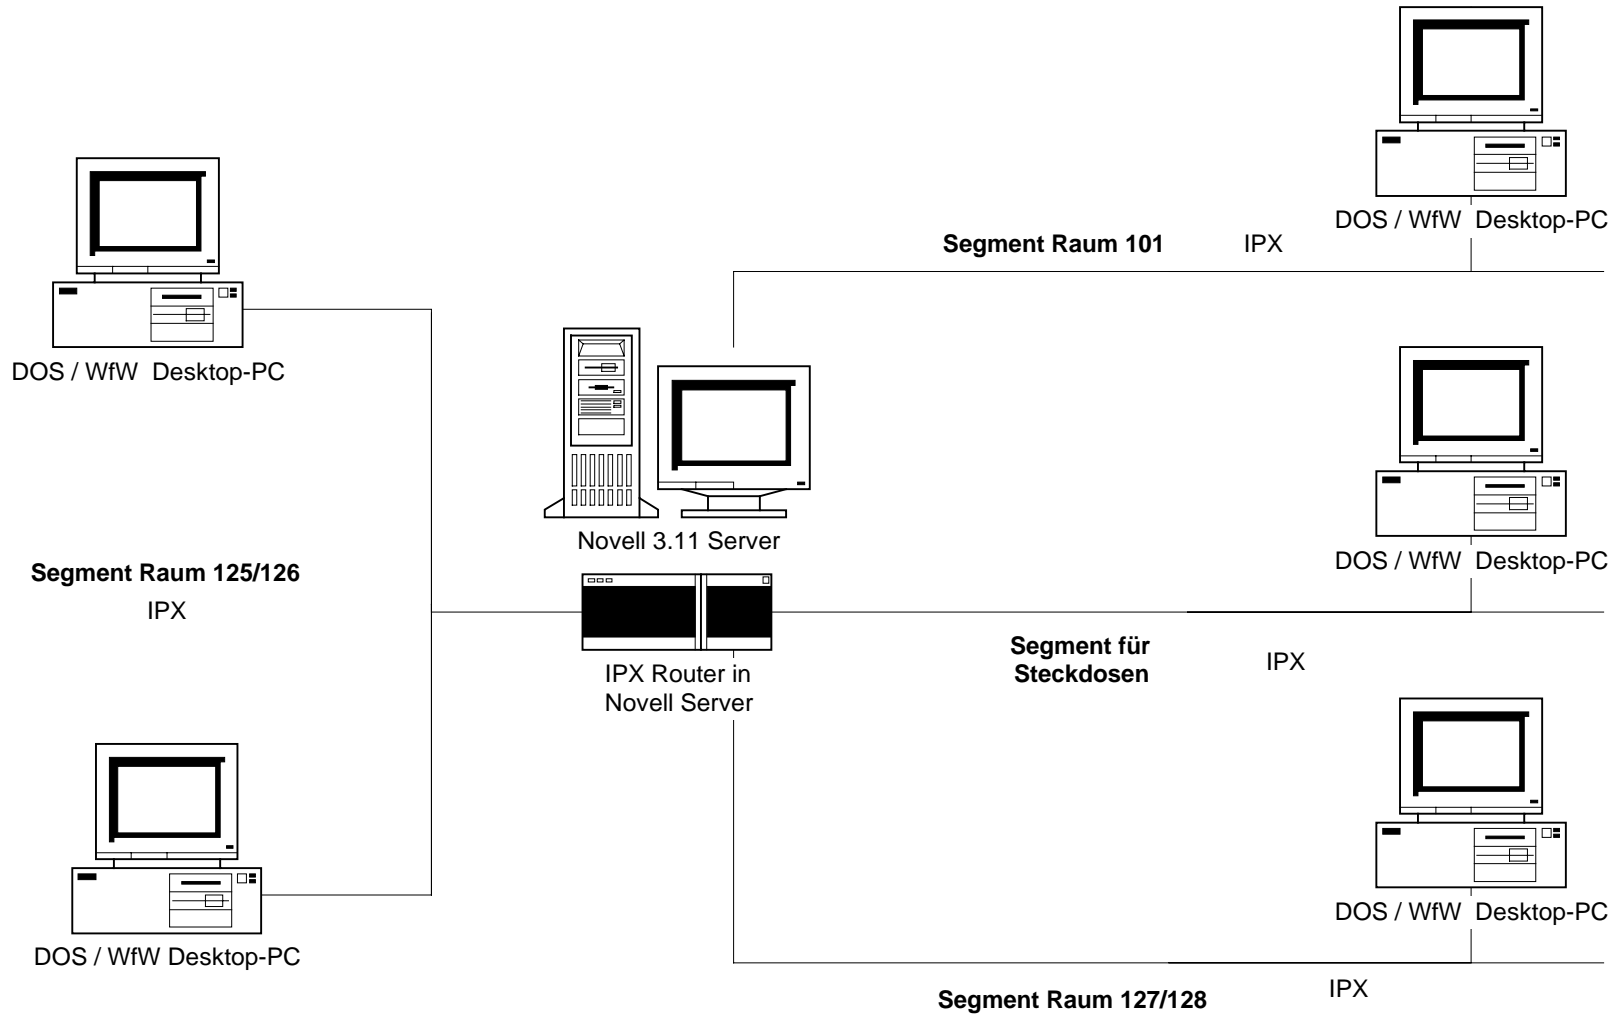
DOS / WfW Desktop-PC

Segment Raum 101 IPX

DOS / WfW Desktop-PC

Novell 3.11 Server

DOS / WfW Desktop-PC

Segment Raum 125/126
IPX

IPX Router in
Novell Server

Segment für
Steckdosen

IPX

DOS / WfW Desktop-PC

DOS / WfW Desktop-PC

IPX

Segment Raum 127/128